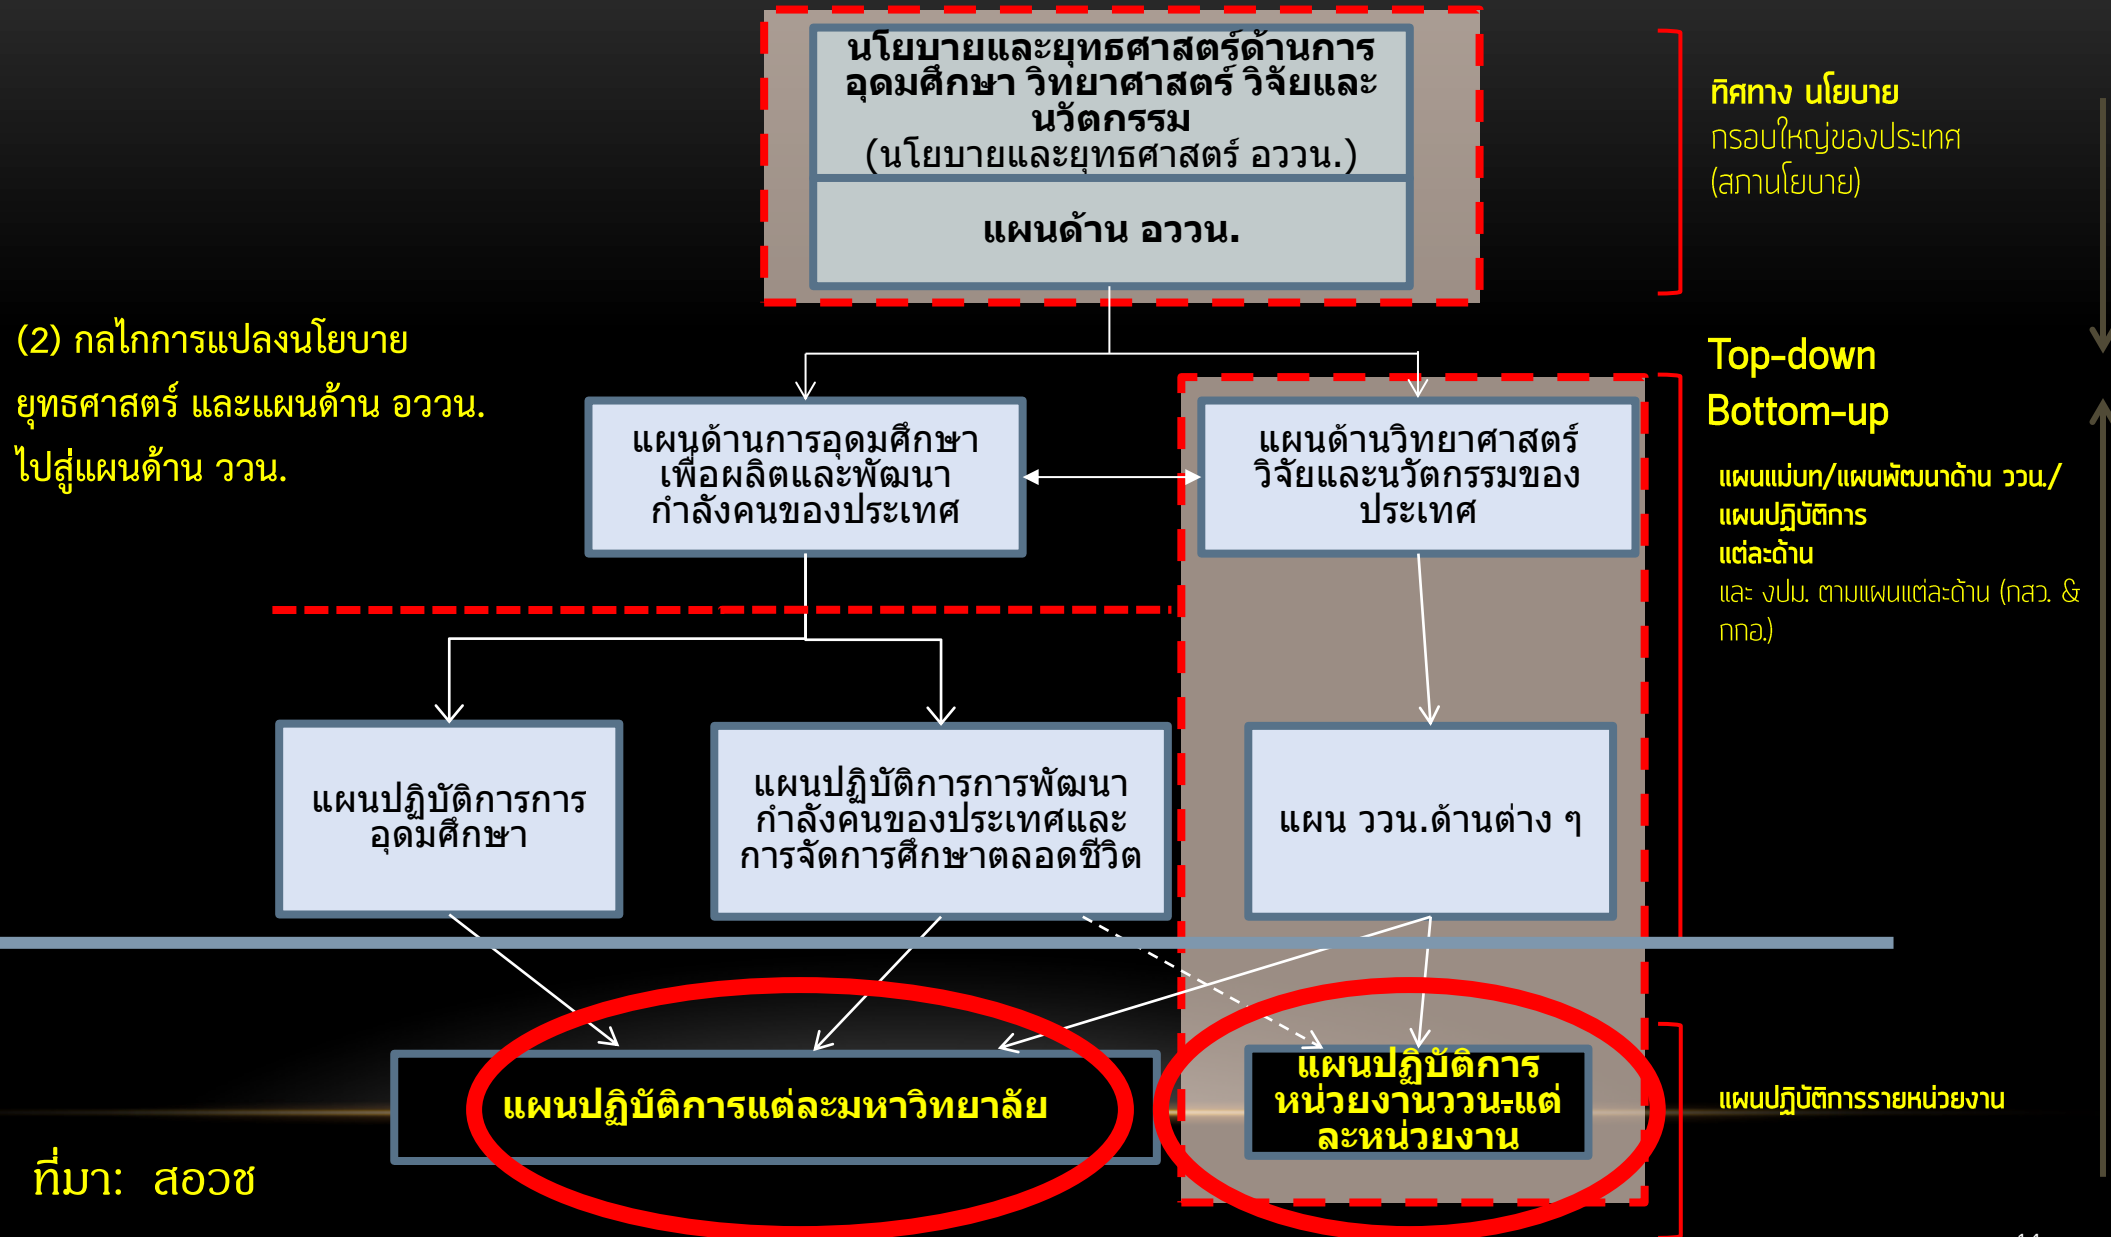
นโยบายและยุทธศาสตร์ด้านการอุดมศึกษา วิทยาศาสตร์ วิจัยและนวัตกรรม
(นโยบายและยุทธศาสตร์ อววน.)

แผนด้าน อววน.

ทิศทาง นโยบาย
กรอบใหญ่ของประเทศ
(สภานโยบาย)

(2) กลไกการแปลงนโยบาย ยุทธศาสตร์ และแผนด้าน อววน. ไปสู่แผนด้าน ววน.

Top-down
Bottom-up

แผนด้านการอุดมศึกษาเพื่อผลิตและพัฒนากำลังคนของประเทศ

แผนด้านวิทยาศาสตร์ วิจัยและนวัตกรรมของประเทศ

แผนแม่บท/แผนพัฒนาด้าน ววน./แผนปฏิบัติการ
แต่ละด้าน
และ งปม. ตามแผนแต่ละด้าน (กสว. & กกอ.)

แผนปฏิบัติการการอุดมศึกษา

แผนปฏิบัติการการพัฒนากำลังคนของประเทศและการจัดการศึกษาตลอดชีวิต

แผน ววน.ด้านต่าง ๆ

แผนปฏิบัติการแต่ละมหาวิทยาลัย

แผนปฏิบัติการหน่วยงานววน.แต่ละหน่วยงาน

แผนปฏิบัติการรายหน่วยงาน

ที่มา: สอวช